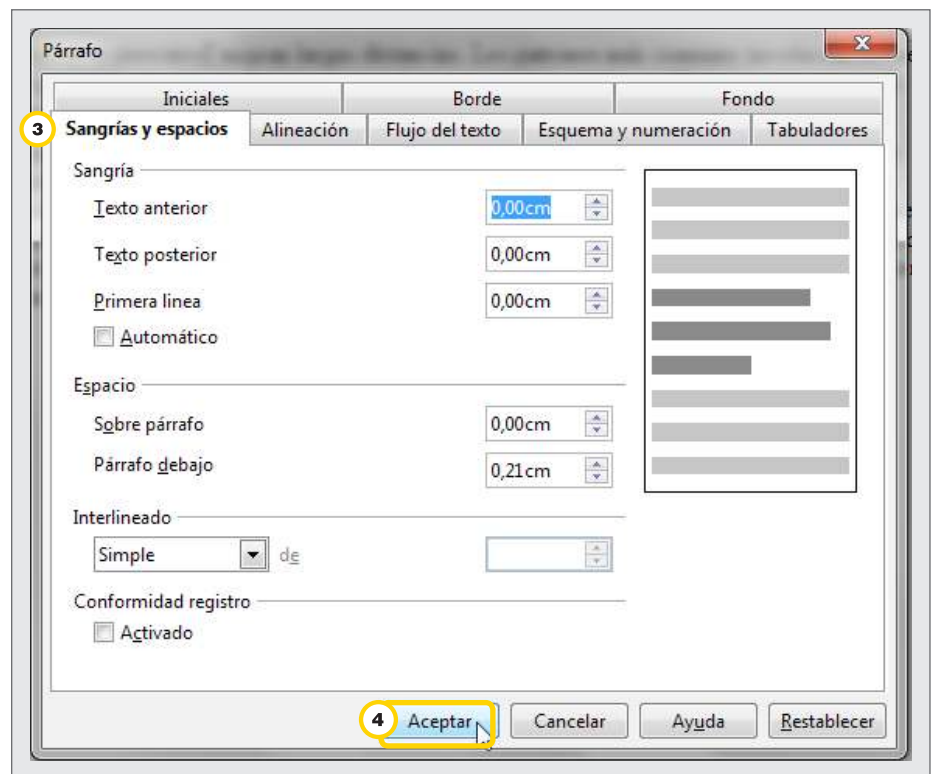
Párrafo

Iniciales | Borde | Fondo

3 Sangrías y espacios | Alineación | Flujo del texto | Esquema y numeración | Tabuladores

Sangría

Texto anterior 0,00cm

Texto posterior 0,00cm

Primera linea 0,00cm

Automático

Espacio

Sobre párrafo 0,00cm

Párrafo debajo 0,21cm

Interlineado

Simple de

Conformidad registro

Activado

4 Aceptar | Cancelar | Ayuda | Restablecer